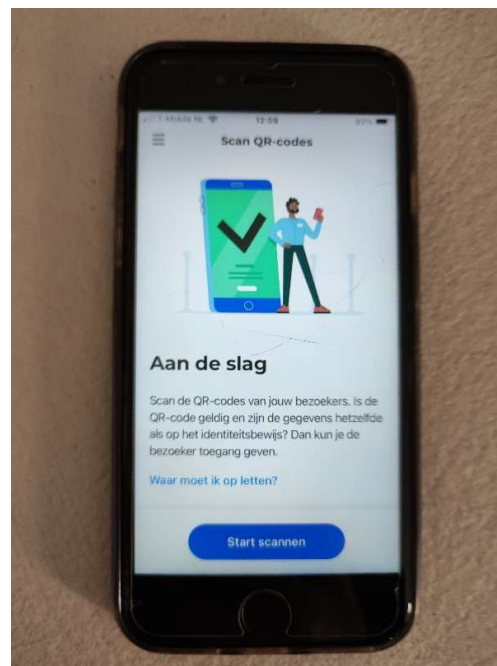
T-Mobile NL 12:59 99%

Scan QR-codes

Aan de slag

Scan de QR-codes van jouw bezoekers. Is de QR-code geldig en zijn de gegevens hetzelfde als op het identiteitsbewijs? Dan kun je de bezoeker toegang geven.

Waar moet ik op letten?

Start scannen